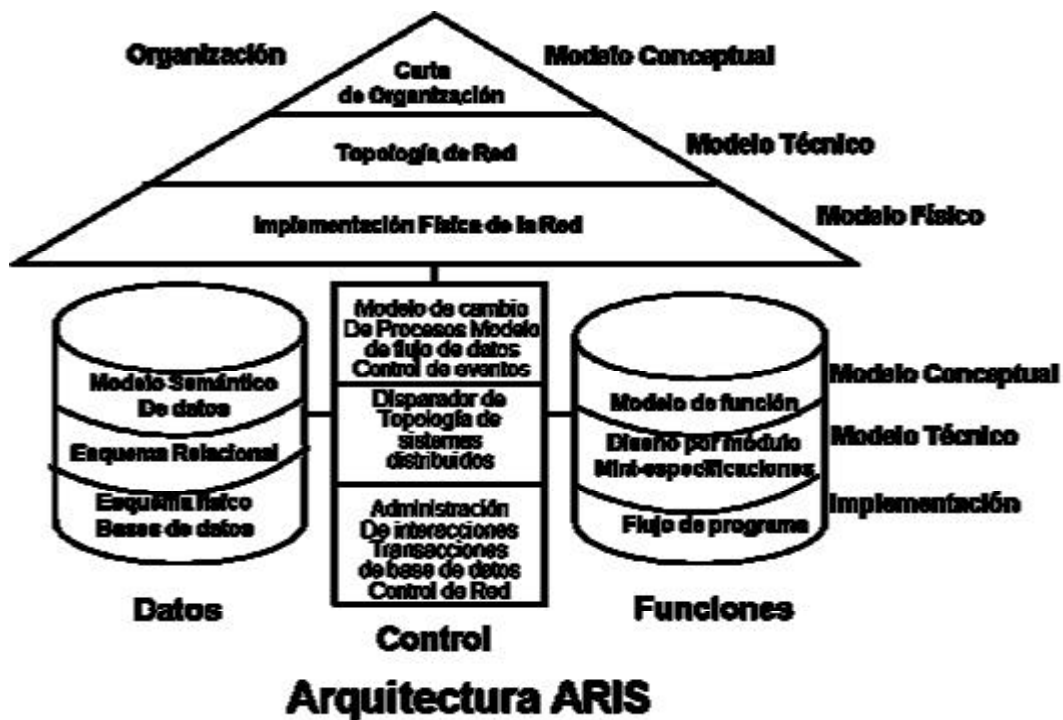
Organización

Modelo Conceptual

Carta de Organización

Topología de Red

Modelo Técnico

Implementación Física de la Red

Modelo Físico

Modelo Semántico De datos

Esquema Relacional

Esquema físico Bases de datos

Datos

Modelo de cambio De Procesos Modelo de flujo de datos Control de eventos

Disparador de Topología de sistemas distribuidos

Administración De interacciones Transacciones de base de datos Control de Red

Control

Modelo de función

Diseño por módulo Mini-especificaciones

Flujo de programa

Funciones

Modelo Conceptual

Modelo Técnico

Implementación

Arquitectura ARIS